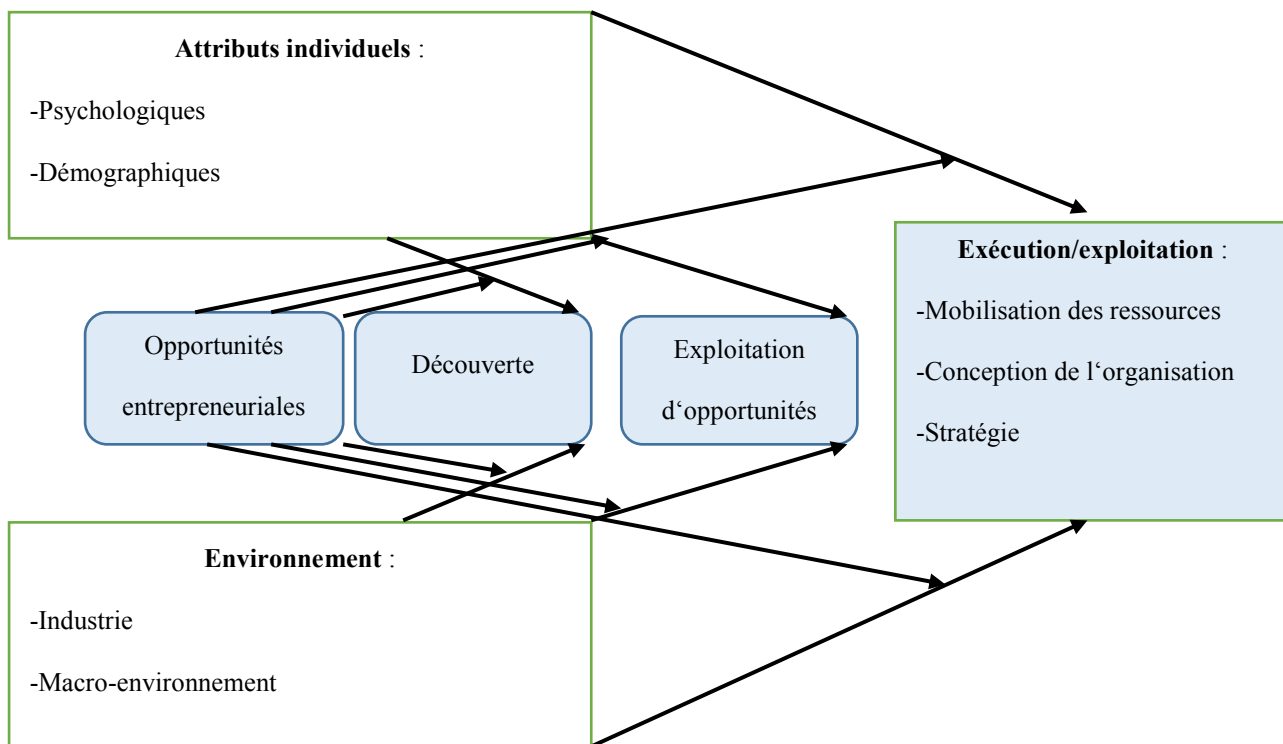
**Attributs individuels** :

-Psychologiques

-Démographiques

Opportunités entrepreneuriales

Découverte

Exploitation d‘opportunités

**Exécution/exploitation** :

-Mobilisation des ressources

-Conception de l‘organisation

-Stratégie

**Environnement** :

-Industrie

-Macro-environnement